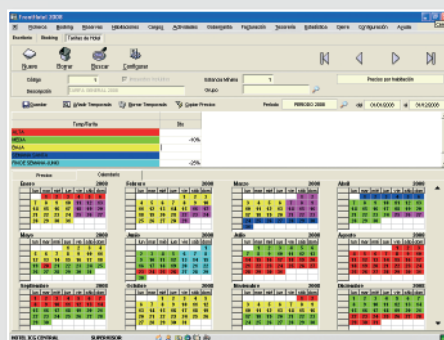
FrontHotel 2008

Archivo | Booking | Reservas | Habitaciones | Cargos | Actividades | Overbooking | Facturación | Tesorería | Estadística | Cierre | Configuración | Ayuda

Escritorio | Booking | Tarifas de Hotel

Nuevo | Borrar | Buscar | Configurar

Código | 1 | Estancia Mínima | 1 | Precios por habitación

Descripción | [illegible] | Grupo

Guardar | Añadir Temporada | Borrar Temporada | Copiar Precios | Periodo | PERIODO 2008 | del | 01/01/2008 | al | 31/12/2008

| Temp/Tarifa | Dto |
|---|---|
| ALTA | |
| MEDIA | -10% |
| BAJA | |
| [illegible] | |
| PUENTE SEMANA JUNIO | -25% |

Precios | Calendario

Enero 2008 | Febrero 2008 | Marzo 2008 | Abril 2008

Mayo 2008 | Junio 2008 | Julio 2008 | Agosto 2008

Septiembre 2008 | Octubre 2008 | Noviembre 2008 | Diciembre 2008

lun mar mié jue vie sáb dom

HOTEL XCG CENTRAL | SUPERVISOR